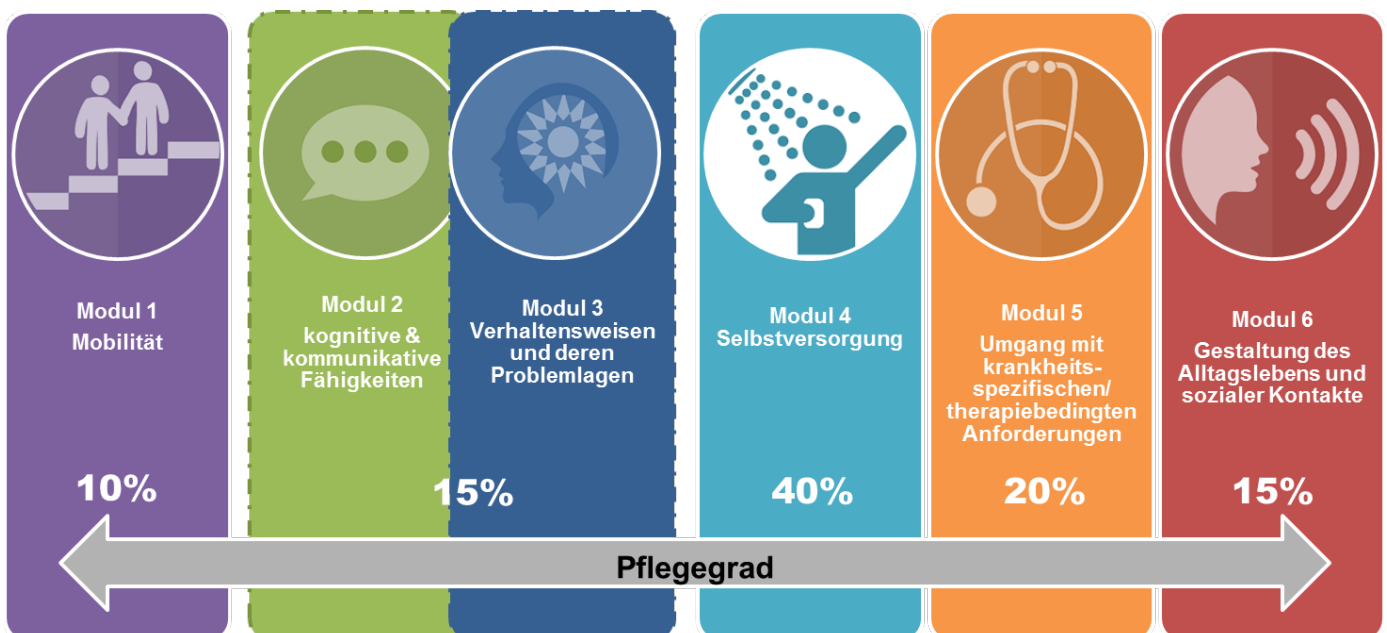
Modul 1
Mobilität

10%

Modul 2
kognitive & kommunikative Fähigkeiten

Modul 3
Verhaltensweisen und deren Problemlagen

15%

Modul 4
Selbstversorgung

40%

Modul 5
Umgang mit krankheitsspezifischen/ therapiebedingten Anforderungen

20%

Modul 6
Gestaltung des Alltagslebens und sozialer Kontakte

15%

Pflegegrad